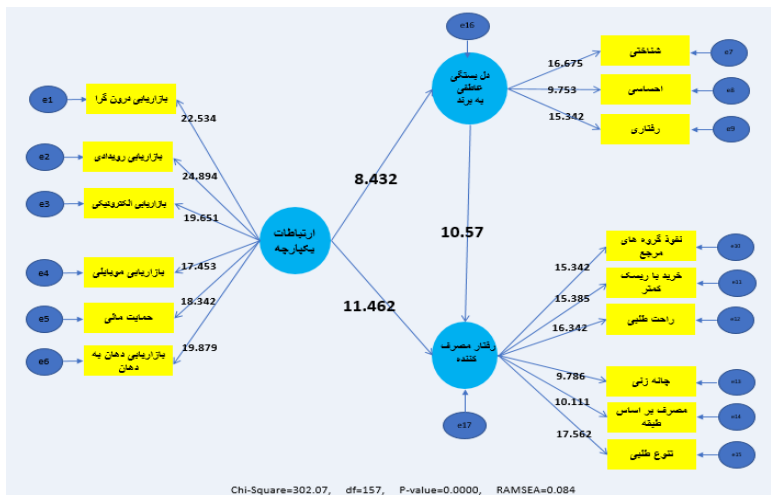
e16

دل بستگی عاطفی به برند

16.675
9.753
15.342

شناختی
احساسی
رفتاری

e7
e8
e9

e1
e2
e3
e4
e5
e6

بازاریابی درون گرا
بازاریابی رویدادی
بازاریابی الکترونیکی
بازاریابی موبایلی
حمایت مالی
بازاریابی دهان به دهان

22.534
24.894
19.651
17.453
18.342
19.879

ارتباطات یکپارچه

8.432
10.57
11.462

رفتار مصرف کننده

e17

15.342
15.385
16.342
9.786
10.111
17.562

نفوذ گروه های مرجع
خرید با ریسک کمتر
راحت طلبی
چانه زنی
مصرف بر اساس طبقه
تنوع طلبی

e10
e11
e12
e13
e14
e15

Chi-Square=302.07, df=157, P-value=0.0000, RAMSEA=0.084